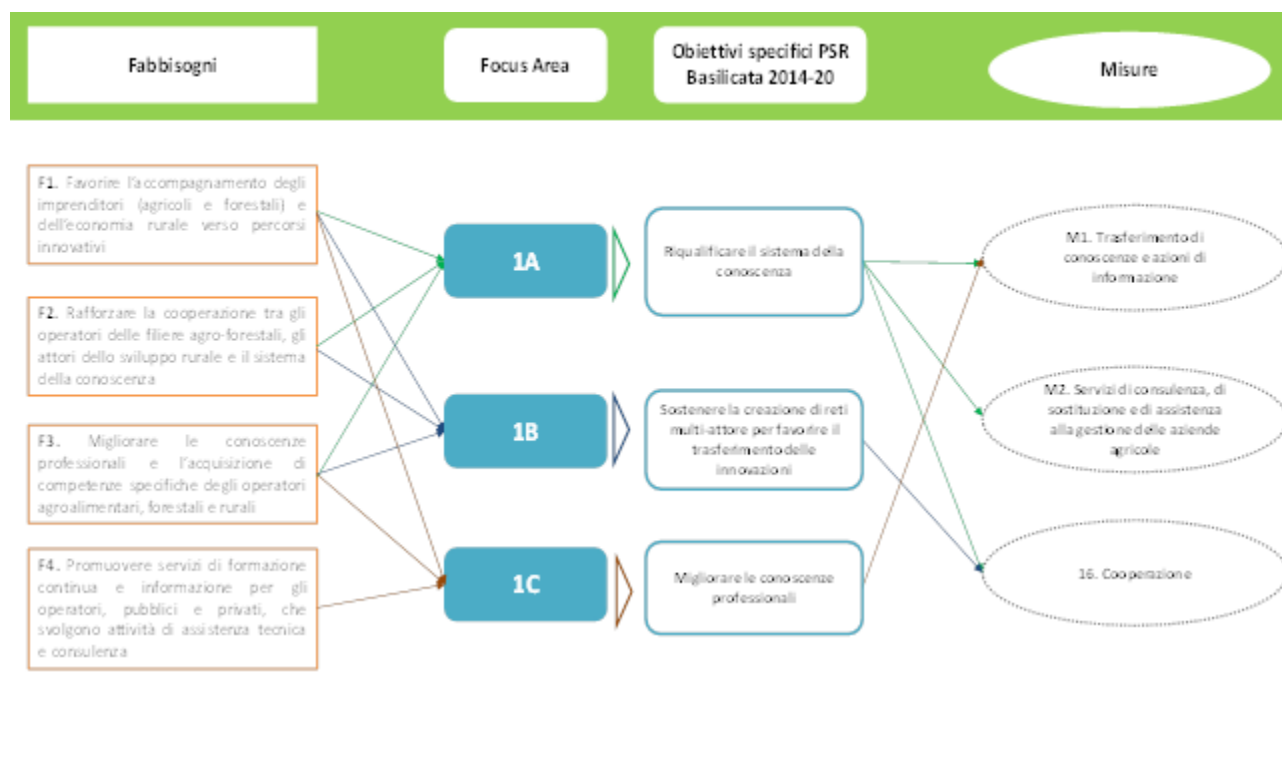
Fabbisogni

Focus Area

Obiettivi specifici PSR Basilicata 2014-20

Misure

F1. Favorire l'accompagnamento degli imprenditori (agricoli e forestali) e dell'economia rurale verso percorsi innovativi

F2. Rafforzare la cooperazione tra gli operatori delle filiere agro-forestali, gli attori dello sviluppo rurale e il sistema della conoscenza

F3. Migliorare le conoscenze professionali e l'acquisizione di competenze specifiche degli operatori agroalimentari, forestali e rurali

F4. Promuovere servizi di formazione continua e informazione per gli operatori, pubblici e privati, che svolgono attività di assistenza tecnica e consulenza

1A

1B

1C

Riqualificare il sistema della conoscenza

Sostenere la creazione di reti multi-attore per favorire il trasferimento delle innovazioni

Migliorare le conoscenze professionali

M1. Trasferimento di conoscenze e azioni di informazione

M2. Servizi di consulenza, di sostituzione e di assistenza alla gestione delle aziende agricole

16. Cooperazione